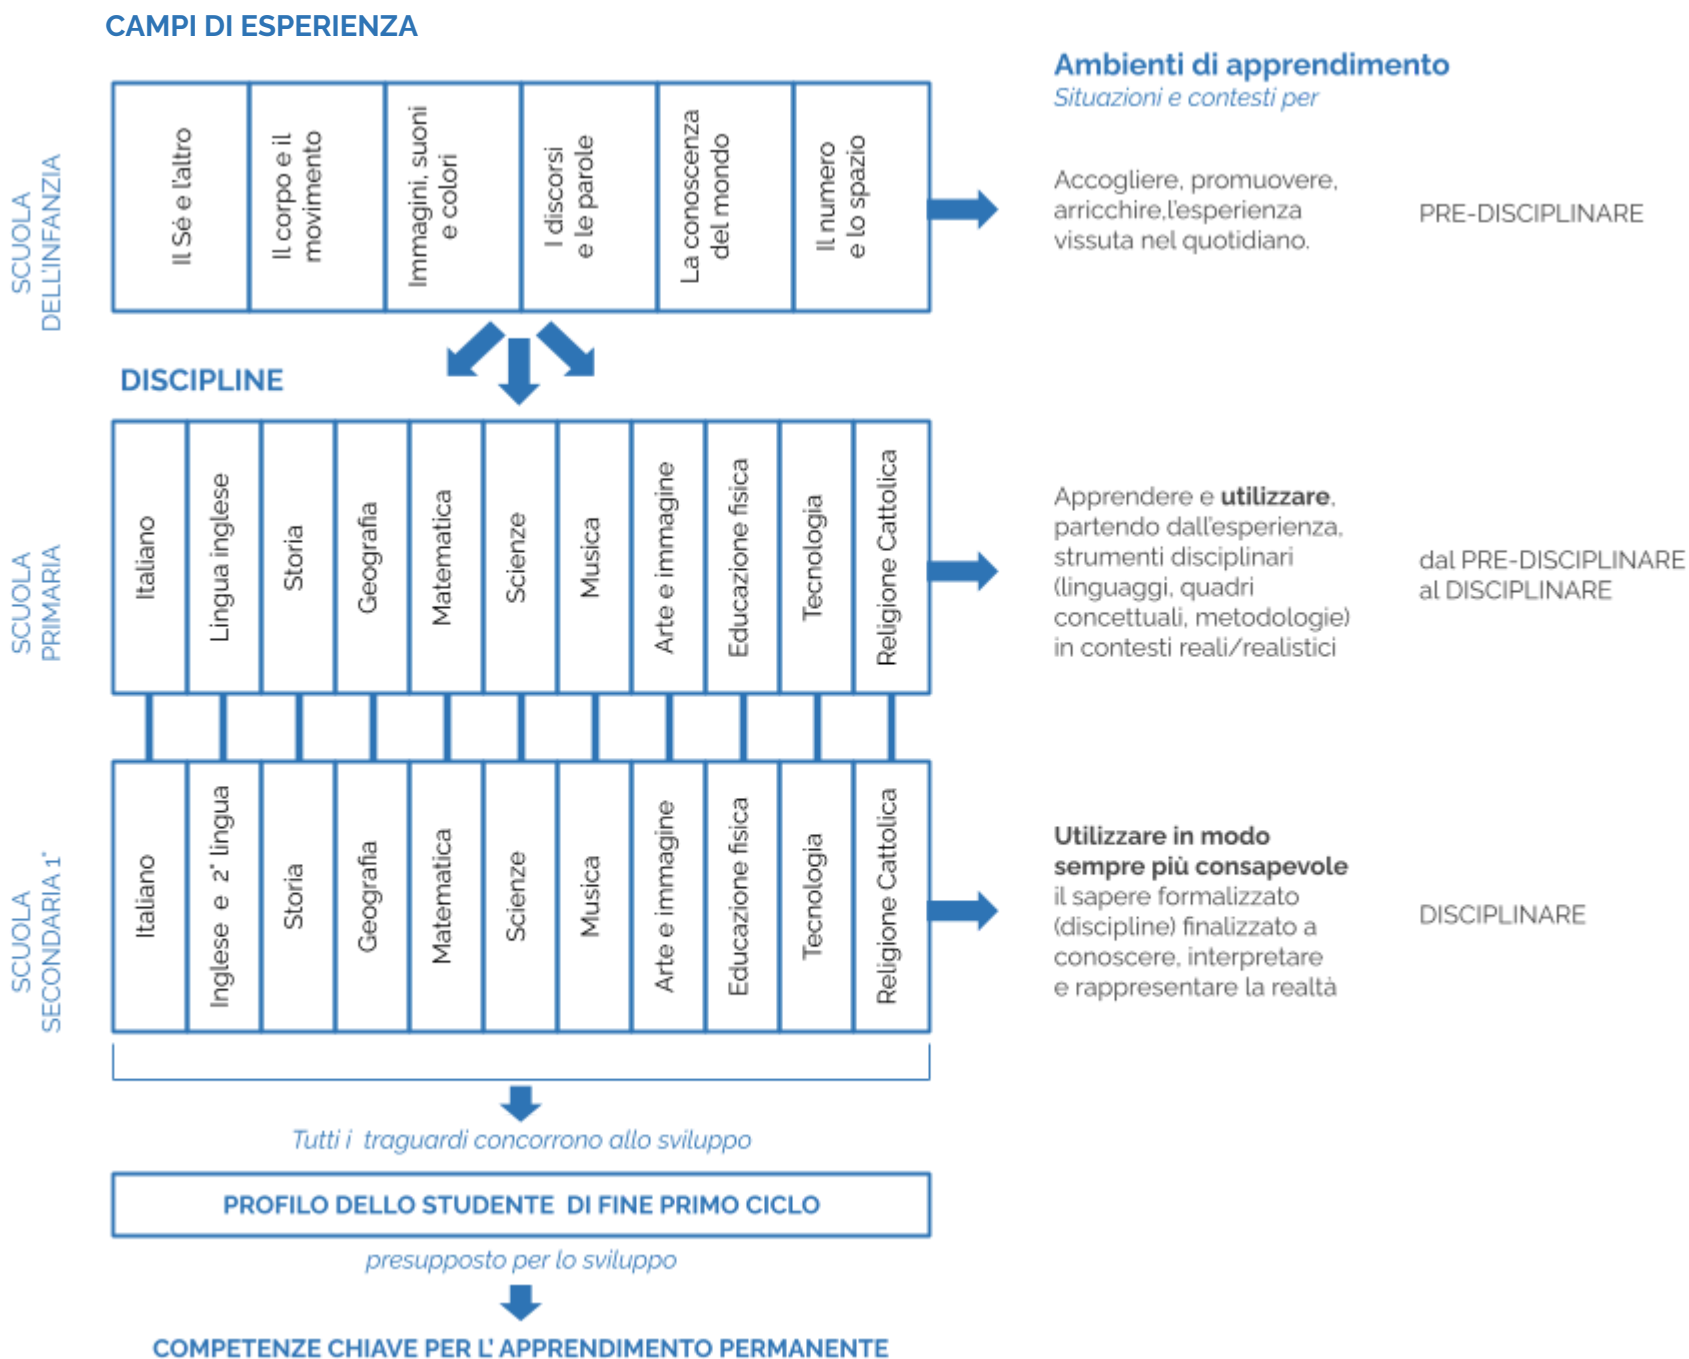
CAMPI DI ESPERIENZA

SCUOLA DELL'INFANZIA

Il Sé e l'altro

Il corpo e il movimento

Immagini, suoni e colori

I discorsi e le parole

La conoscenza del mondo

Il numero e lo spazio

Ambienti di apprendimento
Situazioni e contesti per

Accogliere, promuovere, arricchire,l'esperienza vissuta nel quotidiano.

PRE-DISCIPLINARE

DISCIPLINE

SCUOLA PRIMARIA

Italiano

Lingua inglese

Storia

Geografia

Matematica

Scienze

Musica

Arte e immagine

Educazione fisica

Tecnologia

Religione Cattolica

Apprendere e **utilizzare**, partendo dall'esperienza, strumenti disciplinari (linguaggi, quadri concettuali, metodologie) in contesti reali/realistici

dal PRE-DISCIPLINARE al DISCIPLINARE

SCUOLA SECONDARIA 1°

Italiano

Inglese e 2° lingua

Storia

Geografia

Matematica

Scienze

Musica

Arte e immagine

Educazione fisica

Tecnologia

Religione Cattolica

**Utilizzare in modo sempre più consapevole** il sapere formalizzato (discipline) finalizzato a conoscere, interpretare e rappresentare la realtà

DISCIPLINARE

Tutti i traguardi concorrono allo sviluppo

PROFILO DELLO STUDENTE DI FINE PRIMO CICLO

presupposto per lo sviluppo

COMPETENZE CHIAVE PER L' APPRENDIMENTO PERMANENTE